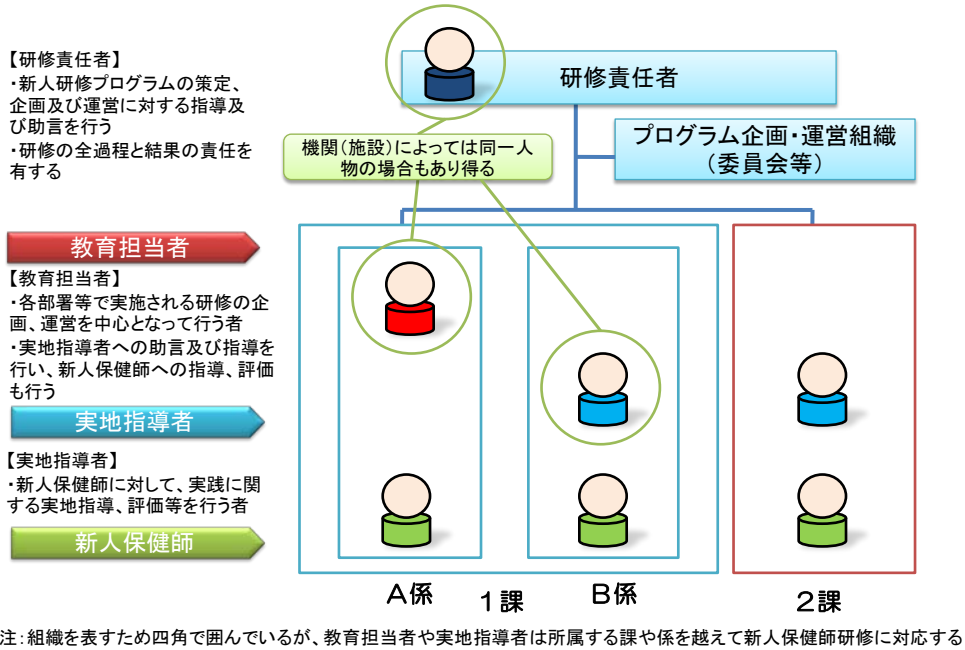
【研修責任者】
・新人研修プログラムの策定、企画及び運営に対する指導及び助言を行う
・研修の全過程と結果の責任を有する

研修責任者

機関(施設)によっては同一人物の場合もあり得る

プログラム企画・運営組織
(委員会等)

教育担当者

【教育担当者】
・各部署等で実施される研修の企画、運営を中心となって行う者
・実地指導者への助言及び指導を行い、新人保健師への指導、評価も行う

実地指導者

【実地指導者】
・新人保健師に対して、実践に関する実地指導、評価等を行う者

新人保健師

A係
1課
B係
2課

注:組織を表すため四角で囲んでいるが、教育担当者や実地指導者は所属する課や係を越えて新人保健師研修に対応する